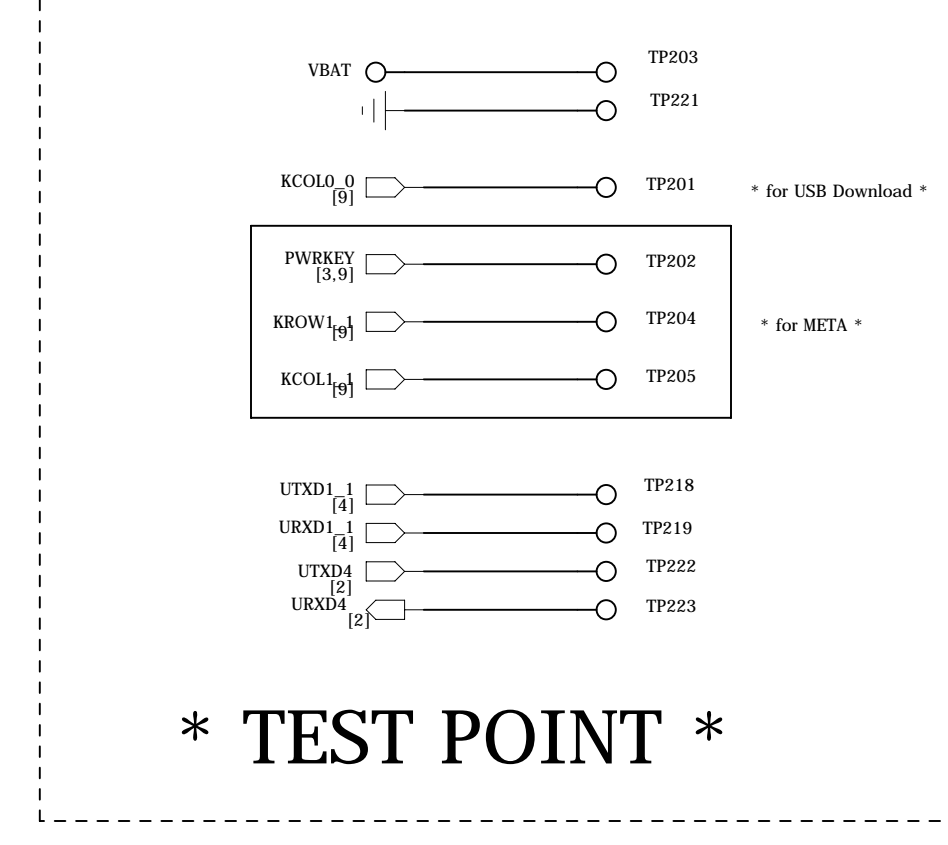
VBAT
TP203
TP221

KCOL0_0
[9]
TP201
* for USB Download *

PWRKEY
[3,9]
TP202

KROW1_1
[9]
TP204
* for META *

KCOL1_1
[9]
TP205

UTXD1_1
[4]
TP218

URXD1_1
[4]
TP219

UTXD4
[2]
TP222

URXD4
[2]
TP223

* TEST POINT *